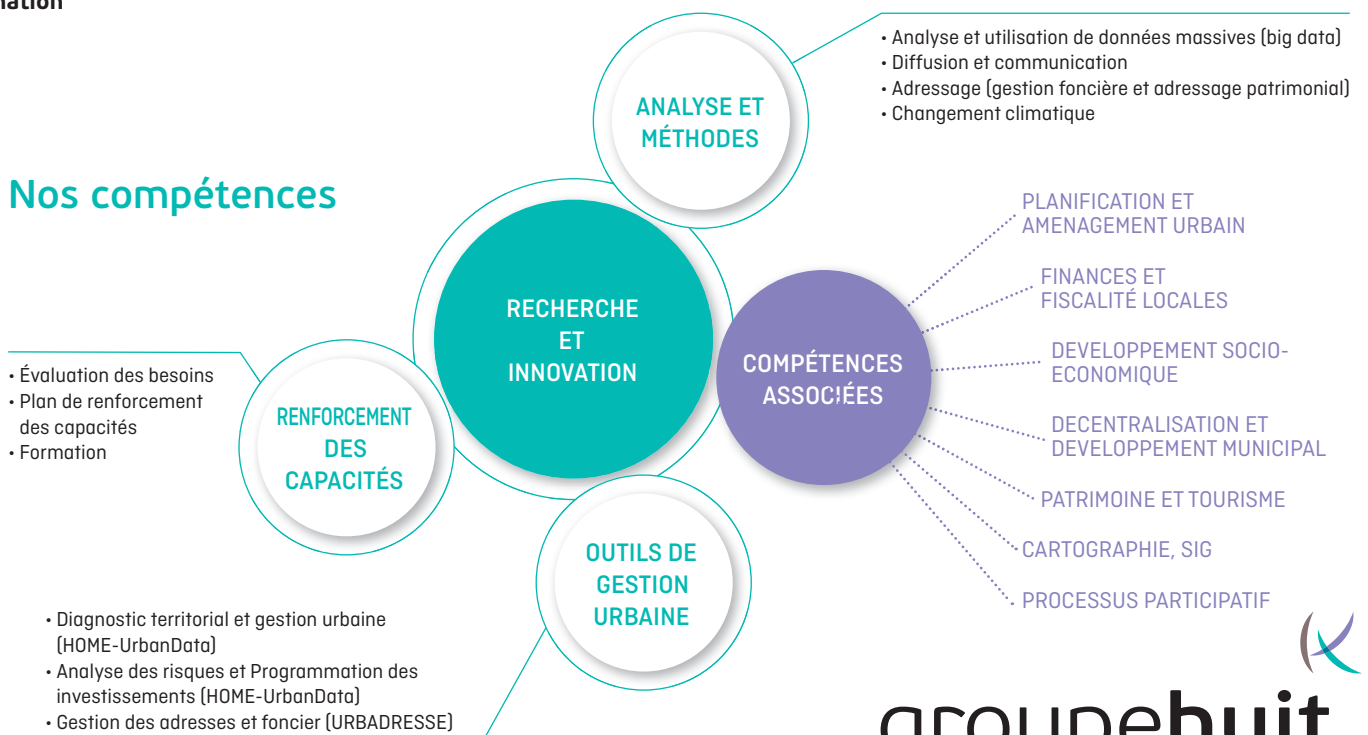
ation

Nos compétences

• Analyse et utilisation de données massives (big data)
• Diffusion et communication
• Adressage (gestion foncière et adressage patrimonial)
• Changement climatique

ANALYSE ET MÉTHODES

RECHERCHE ET INNOVATION

COMPÉTENCES ASSOCIÉES

PLANIFICATION ET AMENAGEMENT URBAIN

FINANCES ET FISCALITÉ LOCALES

DEVELOPPEMENT SOCIO-ECONOMIQUE

DECENTRALISATION ET DEVELOPPEMENT MUNICIPAL

PATRIMOINE ET TOURISME

CARTOGRAPHIE, SIG

PROCESSUS PARTICIPATIF

• Évaluation des besoins
• Plan de renforcement des capacités
• Formation

RENFORCEMENT DES CAPACITÉS

OUTILS DE GESTION URBAINE

• Diagnostic territorial et gestion urbaine (HOME-UrbanData)
• Analyse des risques et Programmation des investissements (HOME-UrbanData)
• Gestion des adresses et foncier (URBADRESSE)

groupehuit